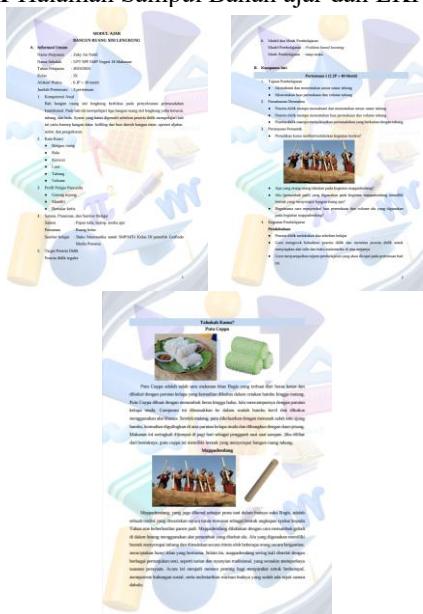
Halaman Sampul Bahan ajar dan LKP

MODUL AJAR
BANGUN RUANG SISI LENGKUNG

A. Informasi Umum
Nama Penyusun : Zaky Jai Nabil
Nama Sekolah : SPT SMP SMP Negeri 26 Makassar
Tahun Pelajaran : 2023/2024
Kelas : IX
Alokasi Waktu : 6 JP × 40 menit
Jumlah Pertemuan : 3 pertemuan
1. Kompetensi Awal
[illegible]
2. Sarana Prasarana
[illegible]
3. Profil Pelajar Pancasila
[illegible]
4. Sarana, Prasarana, dan Sumber Belajar
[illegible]
5. Target Peserta Didik
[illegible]

1

6. Model dan Moda Pembelajaran
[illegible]
B. Komponen Inti
Pertemuan 1 (2 JP × 40 Menit)
1. Tujuan Pembelajaran
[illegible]
2. Pemahaman Bermakna
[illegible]
3. Pertanyaan Pemantik
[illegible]
4. Kegiatan Pembelajaran
Pendahuluan
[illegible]

2

Tahukah Kamu?
Putu Cangkir
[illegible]
Mappadendang
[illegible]